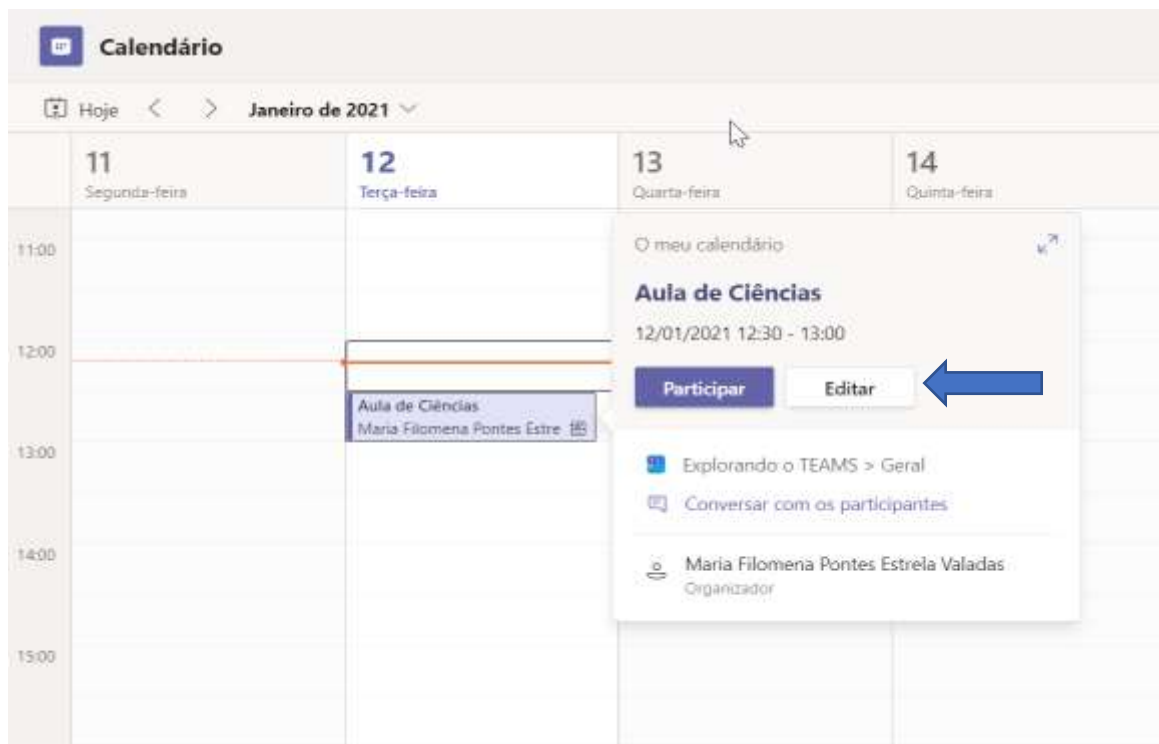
Calendário

Hoje < > Janeiro de 2021

11
Segunda-feira

12
Terça-feira

13
Quarta-feira

14
Quinta-feira

11:00

12:00

13:00

14:00

15:00

Aula de Ciências
Maria Filomena Pontes Estre

O meu calendário

Aula de Ciências

12/01/2021 12:30 - 13:00

Participar

Editar

Explorando o TEAMS > Geral

Conversar com os participantes

Maria Filomena Pontes Estrela Valadas
Organizador